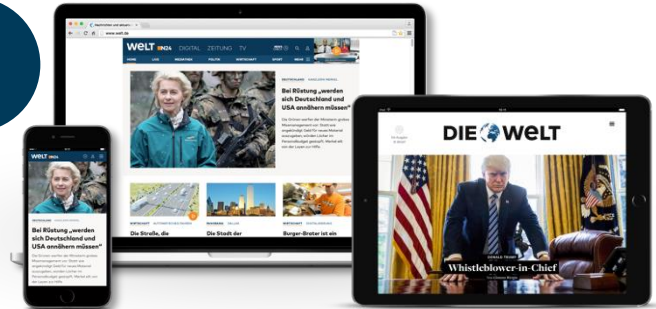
WELT N24 DIGITAL ZEITUNG TV

Bei Rüstung „werden sich Deutschland und USA annähern müssen"

Die Straße, die

Die Stadt der

Burger-Brater ist ein

WELT N24

Bei Rüstung „werden sich Deutschland und USA annähern müssen"

DIE WELT

Whistleblower-in-Chief